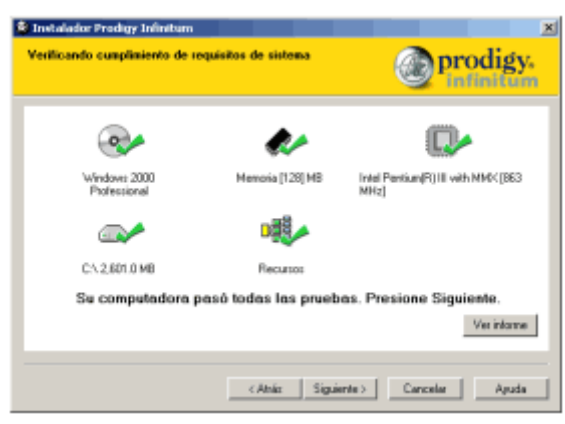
Instalador Prodigy Infinitum

Verificando cumplimiento de requisitos de sistema

prodigy. infinitum

Windows 2000 Professional

Memoria [128] MB

Intel Pentium(R) III with MMX [863 MHz]

C:\ 2,601.0 MB

Recursos

Su computadora pasó todas las pruebas. Presione Siguiente.

Ver informe

< Atrás

Siguiente >

Cancelar

Ayuda